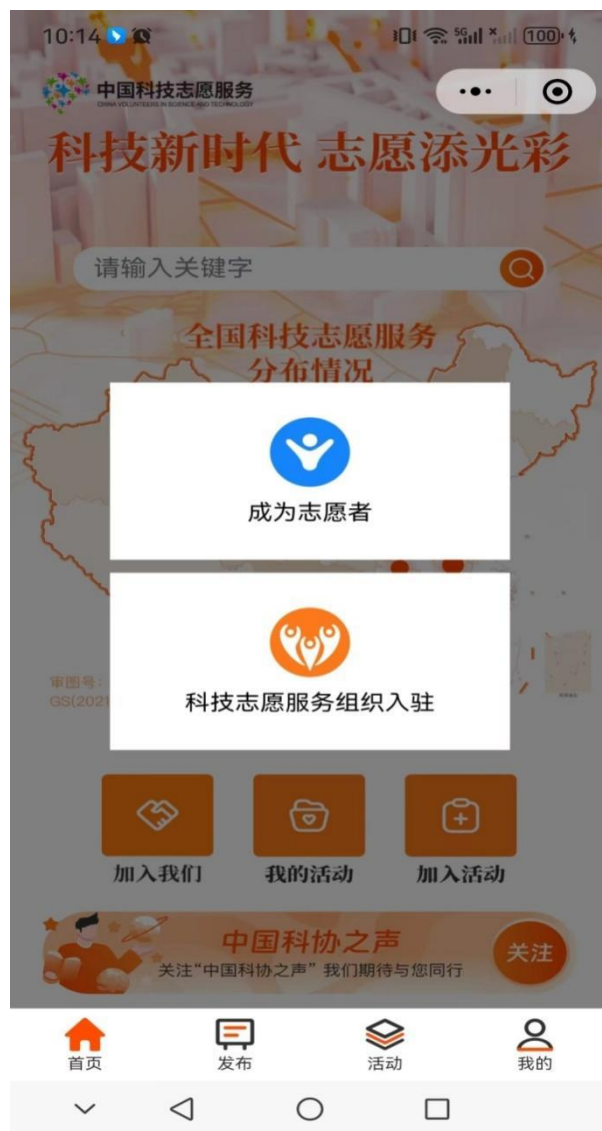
10:14

100

中国科技志愿服务
CHINA VOLUNTEERS IN SCIENCE AND TECHNOLOGY

科技新时代 志愿添光彩

请输入关键字

全国科技志愿服务
分布情况

成为志愿者

科技志愿服务组织入驻

审图号:
GS(2021

加入我们

我的活动

加入活动

中国科协之声
关注“中国科协之声”我们期待与您同行

关注

首页

发布

活动

我的